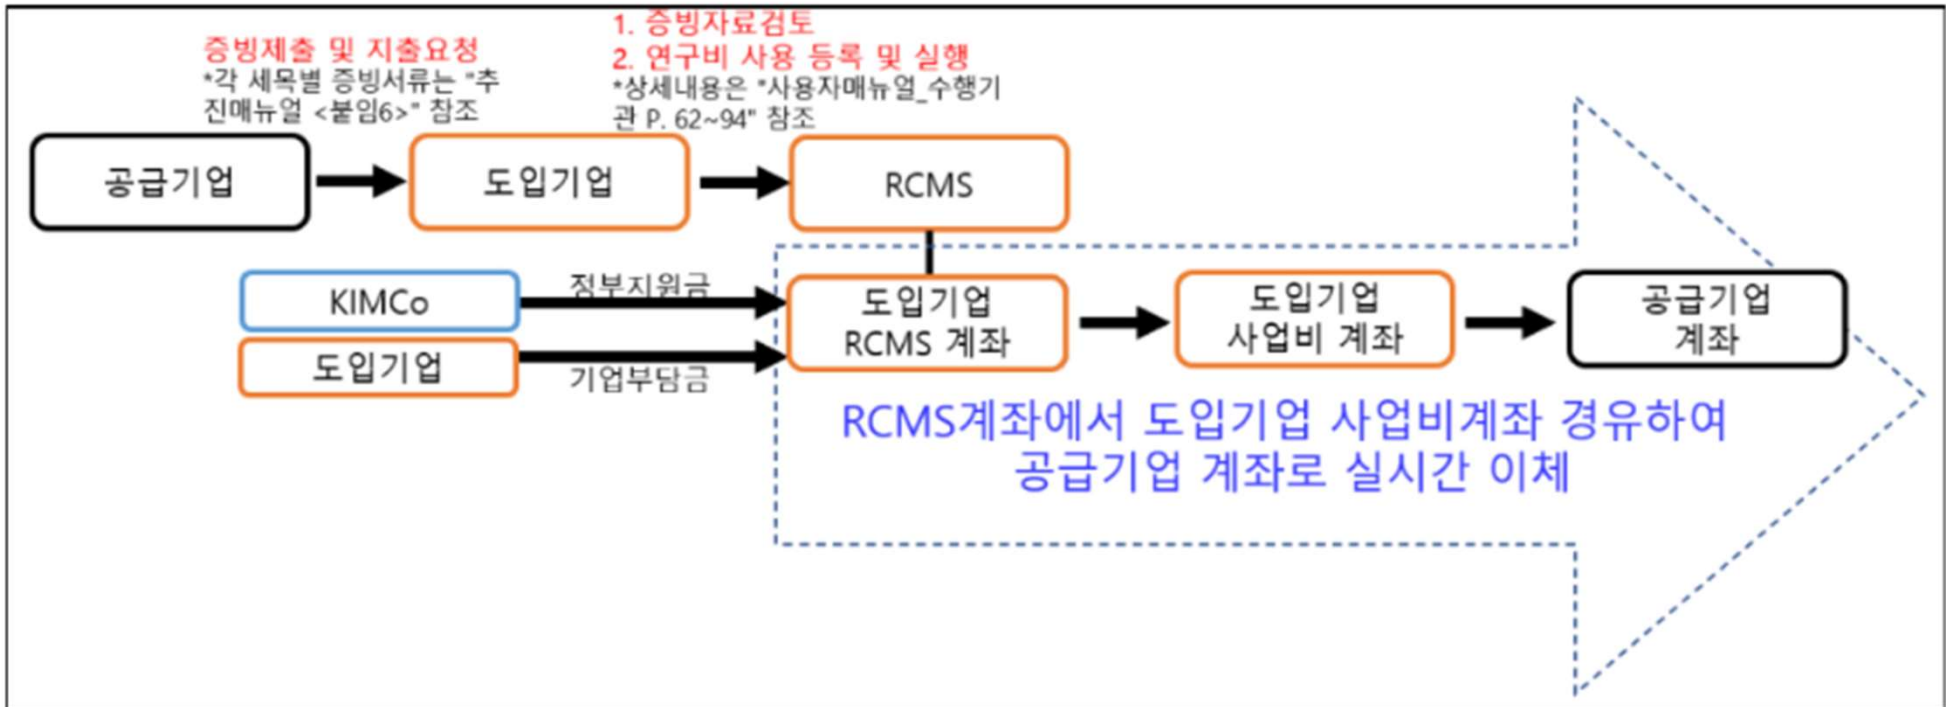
증빙제출 및 지출요청
*각 세목별 증빙서류는 "추진매뉴얼 <붙임6>" 참조

1. 증빙자료검토
2. 연구비 사용 등록 및 실행
*상세내용은 "사용자매뉴얼_수행기관 P. 62~94" 참조

공급기업

도입기업

RCMS

KIMCo

정부지원금

도입기업

기업부담금

도입기업
RCMS 계좌

도입기업
사업비 계좌

공급기업
계좌

RCMS계좌에서 도입기업 사업비계좌 경유하여
공급기업 계좌로 실시간 이체